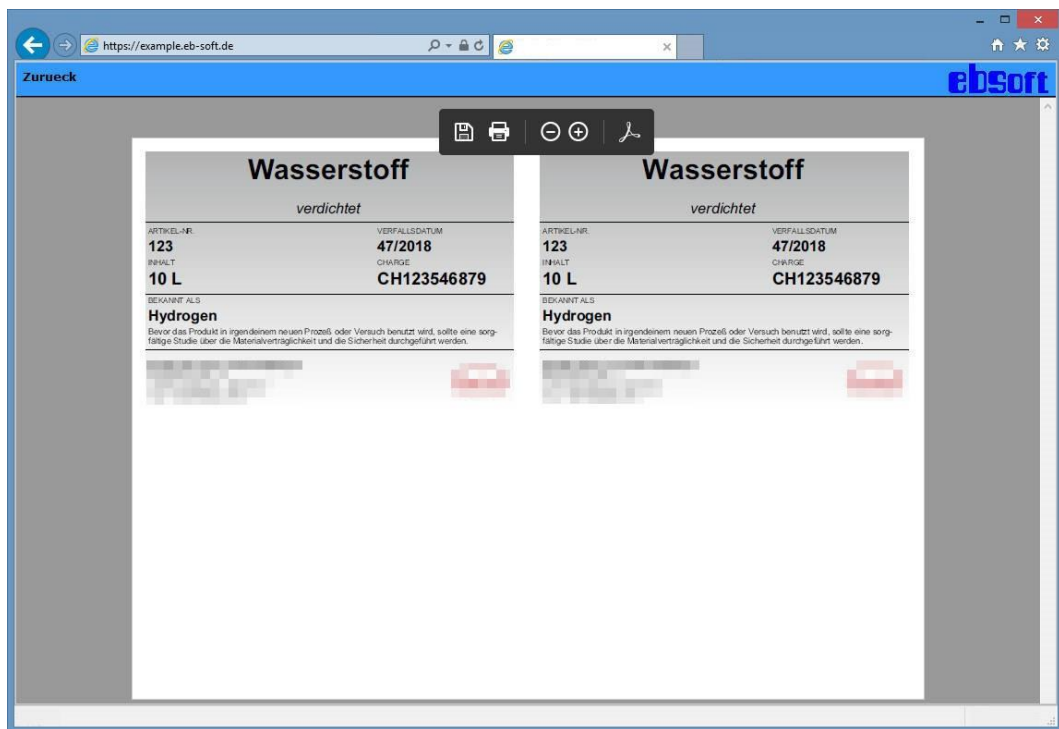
https://example.eb-soft.de

Zurueck

ebsoft

Wasserstoff

verdichtet

ARTIKEL-NR.
123

VERFALLSDATUM
47/2018

INHALT
10 L

CHARGE
CH123546879

BEKANNT ALS
Hydrogen

Bevor das Produkt in irgendeinem neuen Prozeß oder Versuch benutzt wird, sollte eine sorgfältige Studie über die Materialverträglichkeit und die Sicherheit durchgeführt werden.

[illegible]

Wasserstoff

verdichtet

ARTIKEL-NR.
123

VERFALLSDATUM
47/2018

INHALT
10 L

CHARGE
CH123546879

BEKANNT ALS
Hydrogen

Bevor das Produkt in irgendeinem neuen Prozeß oder Versuch benutzt wird, sollte eine sorgfältige Studie über die Materialverträglichkeit und die Sicherheit durchgeführt werden.

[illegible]